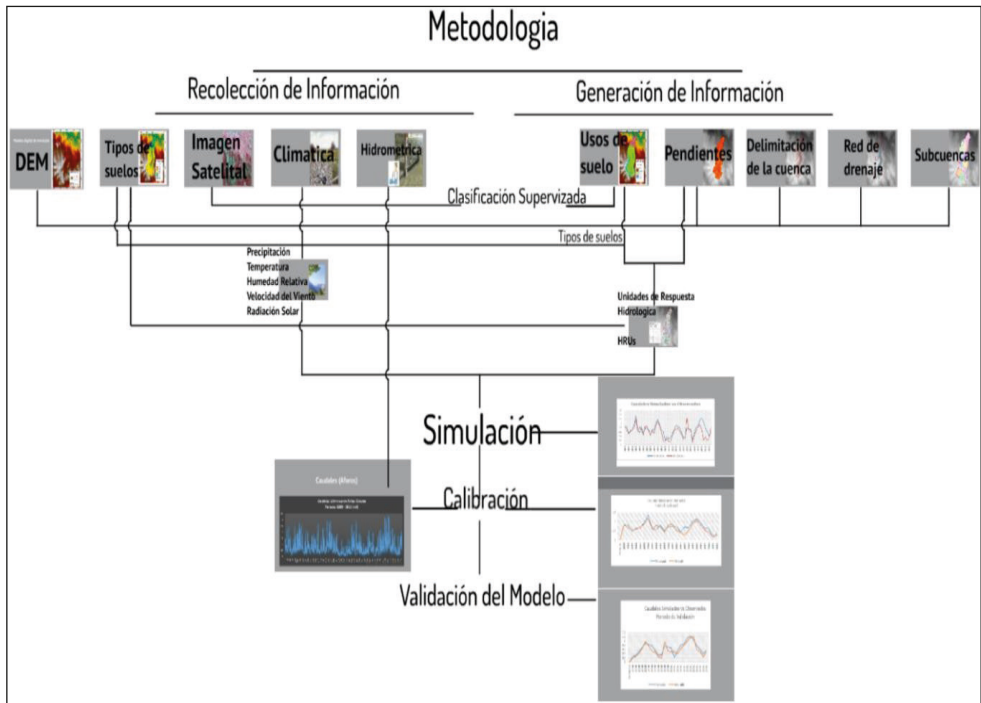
Metodologia

Recolección de Información

Generación de Información

DEM

Tipos de suelos

Imagen Satelital

Climatica

Hidrometrica

Usos de suelo

Pendientes

Delimitación de la cuenca

Red de drenaje

Subcuencas

Clasificación Supervizada

Tipos de suelos

Precipitación
Temperatura
Humedad Relativa
Velocidad del Viento
Radiación Solar

Unidades de Respuesta Hidrologica
HRUs

Simulación

Calibración

Validación del Modelo

Caudales (Aforo)

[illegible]

Caudales Simulados vs Observados

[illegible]

Caudales Simulados Vs Observados
Periodo de Validación